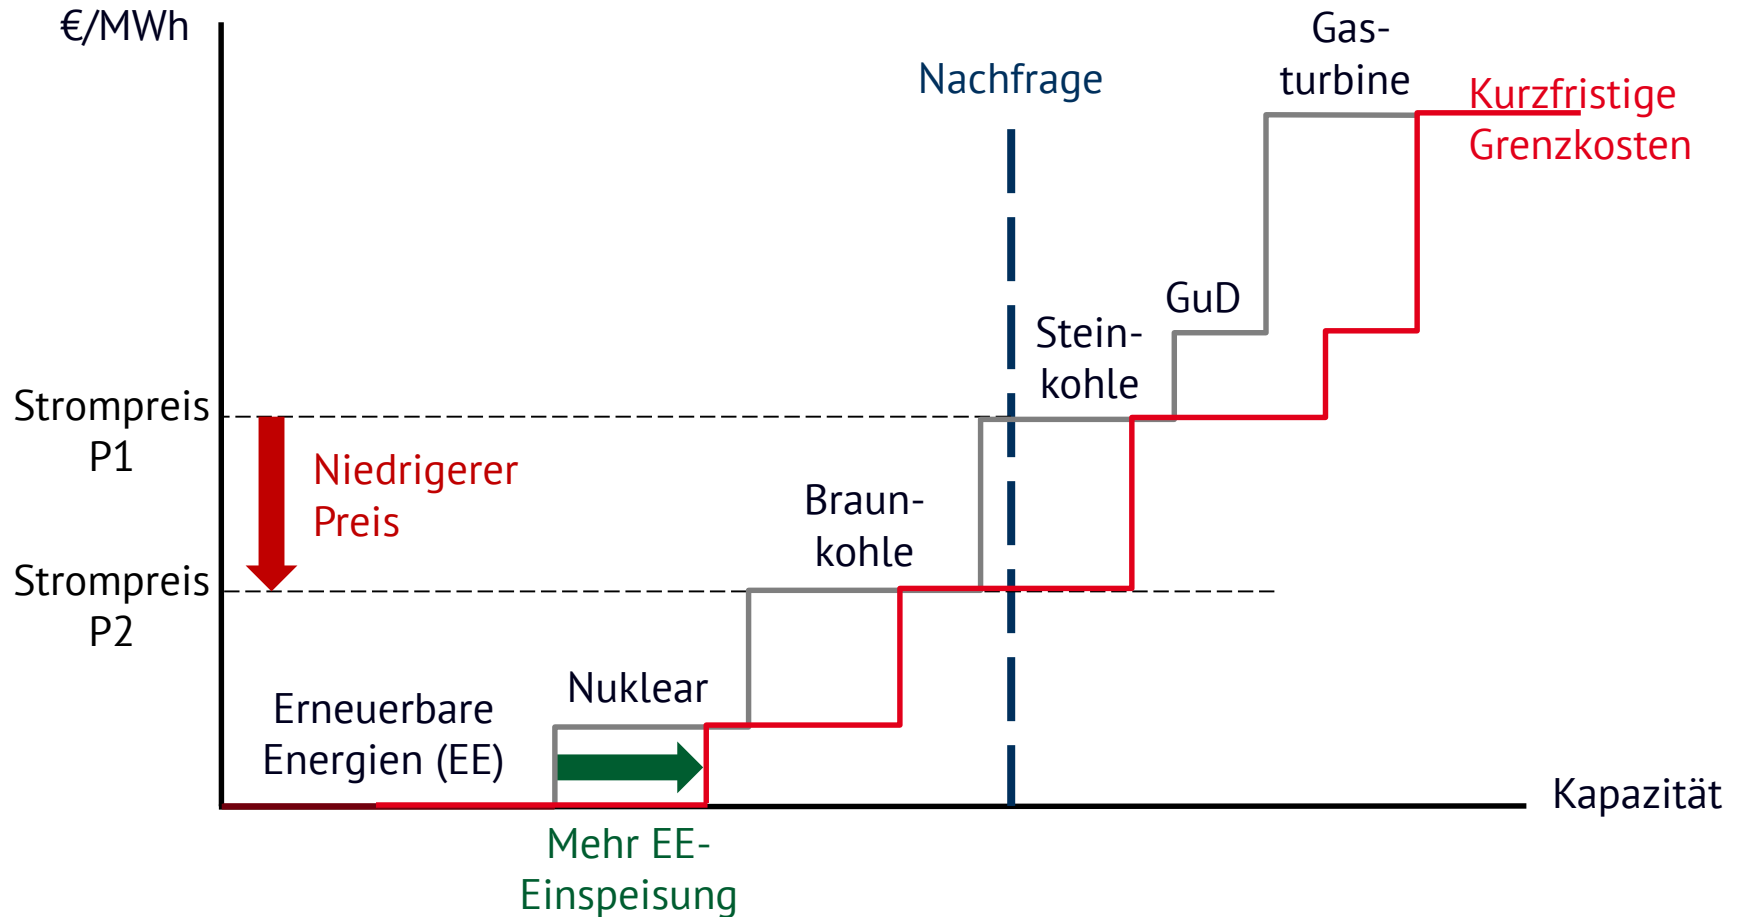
€/MWh

Nachfrage

Gas-
turbine

Kurzfristige
Grenzkosten

GuD

Stein-
kohle

Strompreis
P1

Niedrigerer
Preis

Braun-
kohle

Strompreis
P2

Nuklear

Erneuerbare
Energien (EE)

Kapazität

Mehr EE-
Einspeisung